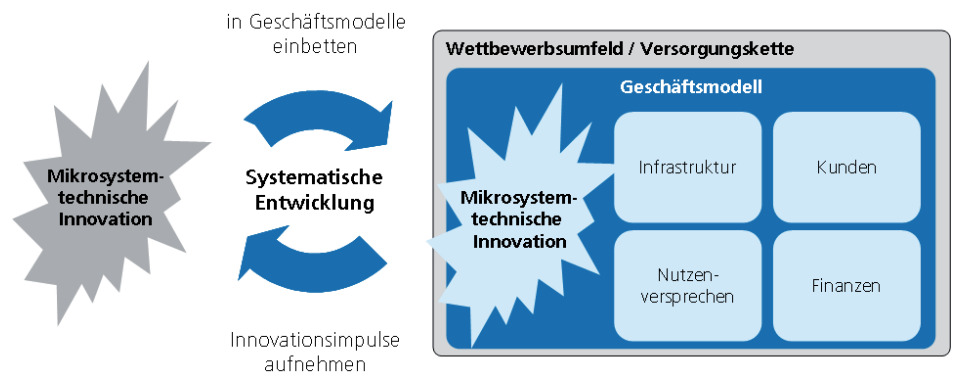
in Geschäftsmodelle einbetten

Mikrosystem-technische Innovation

Systematische Entwicklung

Innovationsimpulse aufnehmen

Wettbewerbsumfeld / Versorgungskette

Geschäftsmodell

Mikrosystem-technische Innovation

Infrastruktur

Kunden

Nutzen-versprechen

Finanzen